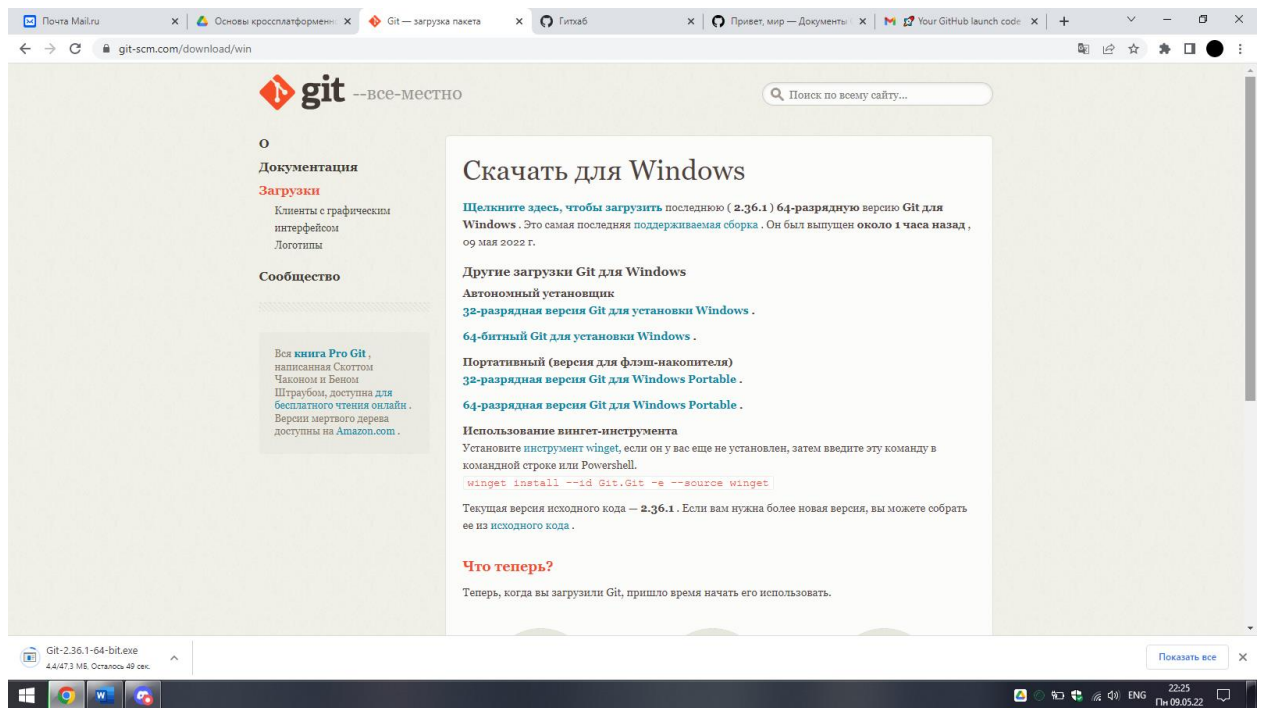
Почта Mail.ru
Основы кроссплатформенн
Git — загрузка пакета
Гитхаб
Привет, мир — Документы
Your GitHub launch code

git-scm.com/download/win

git --все-местно

Поиск по всему сайту...

О
Документация
Загрузки
Клиенты с графическим интерфейсом
Логотипы
Сообщество

Вся книга Pro Git , написанная Скоттом Чаконом и Беном Штраубом, доступна для бесплатного чтения онлайн . Версии мертвого дерева доступны на Amazon.com .

Скачать для Windows

Щелкните здесь, чтобы загрузить последнюю ( 2.36.1 ) 64-разрядную версию Git для Windows . Это самая последняя поддерживаемая сборка . Он был выпущен около 1 часа назад , 09 мая 2022 г.

Другие загрузки Git для Windows
Автономный установщик
32-разрядная версия Git для установки Windows .

64-битный Git для установки Windows .

Портативный (версия для флэш-накопителя)
32-разрядная версия Git для Windows Portable .

64-разрядная версия Git для Windows Portable .

Использование вингет-инструмента
Установите инструмент winget, если он у вас еще не установлен, затем введите эту команду в командной строке или Powershell.
winget install --id Git.Git -e --source winget

Текущая версия исходного кода — 2.36.1 . Если вам нужна более новая версия, вы можете собрать ее из исходного кода .

Что теперь?

Теперь, когда вы загрузили Git, пришло время начать его использовать.

Git-2.36.1-64-bit.exe
4,4/47,3 МБ. Осталось 49 сек.

Показать все

ENG 22:25 Пн 09.05.22